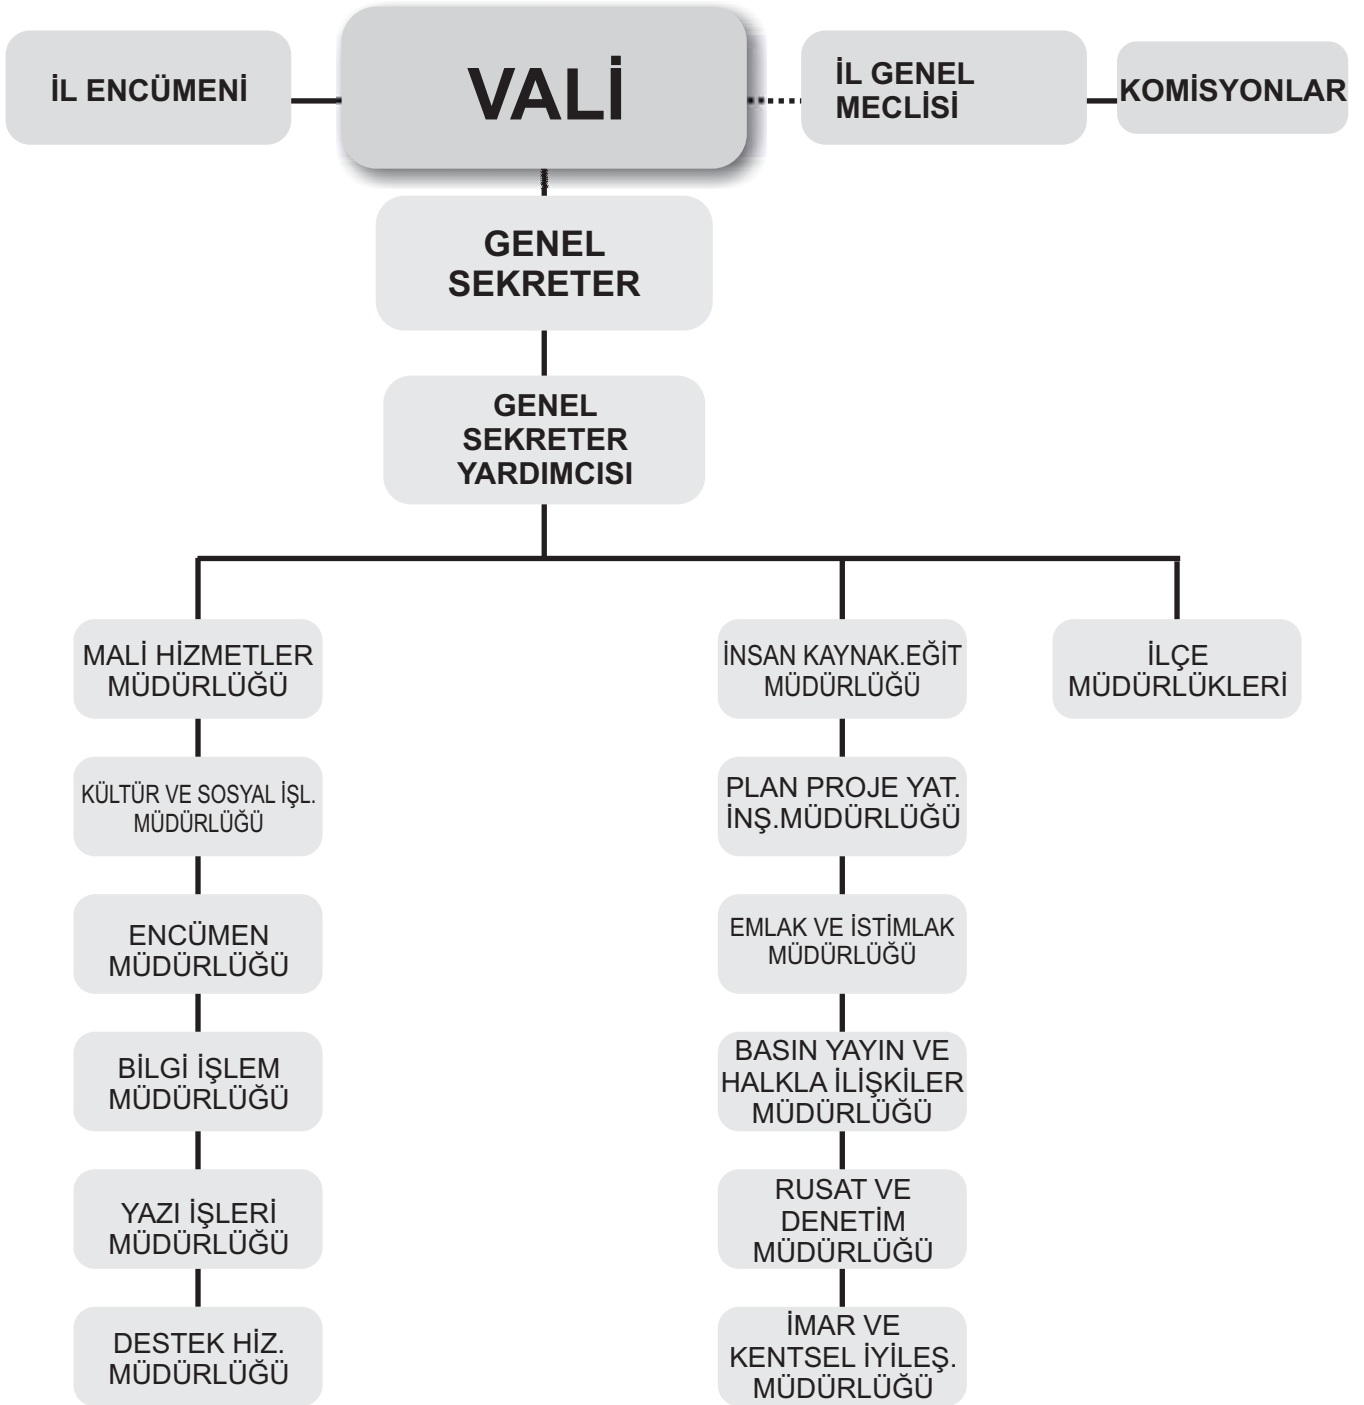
İL ENCÜMENİ

VALİ

İL GENEL MECLİSİ

KOMİSYONLAR

GENEL SEKRETER

GENEL SEKRETER YARDIMCISI

MALİ HİZMETLER MÜDÜRLÜĞÜ

KÜLTÜR VE SOSYAL İŞL. MÜDÜRLÜĞÜ

ENCÜMEN MÜDÜRLÜĞÜ

BİLGİ İŞLEM MÜDÜRLÜĞÜ

YAZI İŞLERİ MÜDÜRLÜĞÜ

DESTEK HİZ. MÜDÜRLÜĞÜ

İNSAN KAYNAK.EĞİT MÜDÜRLÜĞÜ

PLAN PROJE YAT. İNŞ.MÜDÜRLÜĞÜ

EMLAK VE İSTİMLAK MÜDÜRLÜĞÜ

BASIN YAYIN VE HALKLA İLİŞKİLER MÜDÜRLÜĞÜ

RUSAT VE DENETİM MÜDÜRLÜĞÜ

İMAR VE KENTSEL İYİLEŞ. MÜDÜRLÜĞÜ

İLÇE MÜDÜRLÜKLERİ